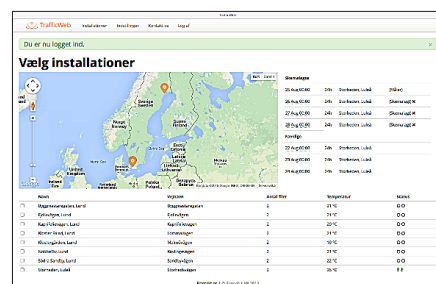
TrafficWeb | Installationer | Indstillinger | Kontakt os | Log af

Du er nu logget ind.

Vælg installationer

Kort | Satellit

Skemalagte

| 26 Aug 07:00 | 24h | Storbacken, Luleå | (Måler) |
|---|---|---|---|
| 26 Aug 07:00 | 24h | Storbacken, Luleå | (Skema-ag)(?) |
| 27 Aug 07:00 | 24h | Storbacken, Luleå | (Skemalag)(?) |
| 28 Aug 07:00 | 24h | Storbacken, Luleå | (Skemalag)(?) |

Kørelige

| 22 Aug 07:00 | 24h | Storbacken, Luleå |
|---|---|---|
| 23 Aug 07:00 | 24h | Storbacken, Luleå |
| 24 Aug 07:00 | 24h | Storbacken, Luleå |

| | Navn | Vejnavn | Antal filer | Temperatur | Status |
|---|---|---|---|---|---|
| | Byggmästaregatan, Lund | Byggmästaregatan | 2 | 21 °C | |
| | Fjelievägen, Lund | Fjelievägen | 2 | 21 °C | |
| | Kapellvägen, Lund | Kapellvägen | 2 | 22 °C | |
| | Klostervägen, Lund | Lomavägen | 2 | 21 °C | |
| | Klostergården, Lund | Malmövägen | 2 | 18 °C | |
| | Kastanjer, Lund | Kastanjevägen | 2 | 21 °C | |
| | Sölve Sandby, Lund | Sandbyvägen | 2 | 21 °C | |
| | Storbacken, Luleå | Storbacksvägen | 2 | 26 °C | |

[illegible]